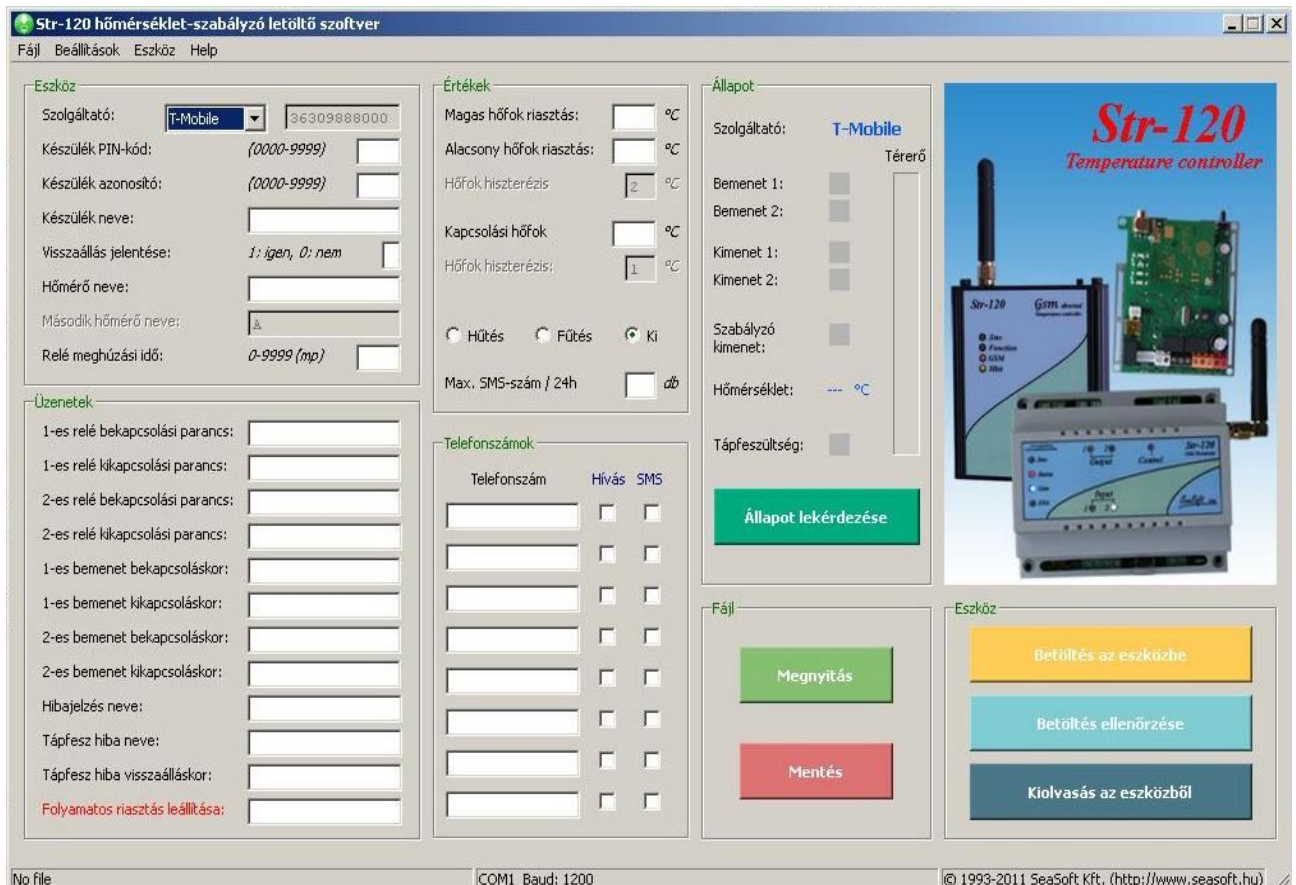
Str-120 hőmérséklet-szabályzó letöltő szoftver

Fájl Beállítások Eszköz Help

Eszköz

Szolgáltató: T-Mobile 36309888000

Készülék PIN-kód: (0000-9999)

Készülék azonosító: (0000-9999)

Készülék neve:

Visszaállás jelentése: 1: igen, 0: nem

Hőmérő neve:

Második hőmérő neve: A

Relé meghúzási idő: 0-9999 (mp)

Üzenetek

1-es relé bekapcsolási parancs:

1-es relé kikapcsolási parancs:

2-es relé bekapcsolási parancs:

2-es relé kikapcsolási parancs:

1-es bemenet bekapcsoláskor:

1-es bemenet kikapcsoláskor:

2-es bemenet bekapcsoláskor:

2-es bemenet kikapcsoláskor:

Hibajelzés neve:

Tápfesz hiba neve:

Tápfesz hiba visszaálláskor:

Folyamatos riasztás leállítása:

Értékek

Magas hőfok riasztás: °C

Alacsony hőfok riasztás: °C

Hőfok hiszterézis 2 °C

Kapcsolási hőfok °C

Hőfok hiszterézis: 1 °C

Hűtés Fűtés Ki

Max. SMS-szám / 24h db

Telefonszámok

Telefonszám Hívás SMS

Állapot

Szolgáltató: T-Mobile

Térerő

Bemenet 1:

Bemenet 2:

Kimenet 1:

Kimenet 2:

Szabályzó kimenet:

Hőmérséklet: --- °C

Tápfeszültség:

Állapot lekérdezése

Str-120

Temperature controller

Str-120

GSM

Fájl

Megnyitás

Mentés

Eszköz

Betöltés az eszközbe

Betöltés ellenőrzése

Kiolvasás az eszközből

No file

COM1 Baud: 1200

© 1993-2011 SeaSoft Kft. (http://www.seasoft.hu)